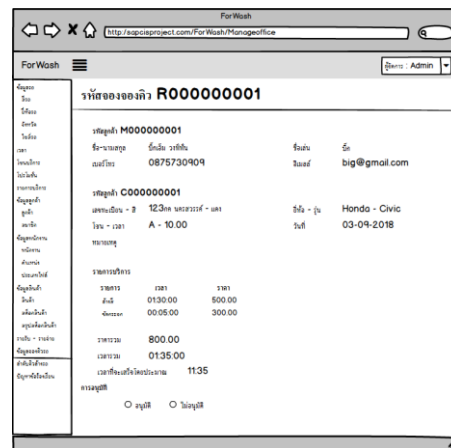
ForWash

http://sapcisproject.com/ForWash/Manageoffice

ForWash

ผู้ใช้งาน : Admin

ข้อมูลของ
ร้าน
ใช้ห้อง
สิทธิ์ต
โซลิด
เวลา
โซนลบริการ
โปรโมชั่น
รายการบริการ
ข้อมูลลูกค้า
ลูกค้า
สมาชิก
ข้อมูลพนักงาน
พนักงาน
ตำแหน่ง
ประเภทไซส์
ข้อมูลสินค้า
สินค้า
คลังสินค้า
สรุปคลังสินค้า
รายรับ - รายจ่าย
ข้อมูลจองคิวรถ
สำหรับเจ้าของ
บัญชีหน้าร้อนเงิน

รหัสของจองคิว R000000001

รหัสลูกค้า M000000001
ชื่อ-นามสกุล บิ๊กเอ็ม วงศ์ทิพ
ชื่อเล่น บิ๊ก
เบอร์โทร 0875730909
อีเมลล์ big@gmail.com

รหัสลูกค้า C000000001
เลขทะเบียน - สี 123กก นครสวรรค์ - แดง
ยี่ห้อ - รุ่น Honda - Civic
โซน - เวลา A - 10.00
วันที่ 03-09-2018
หมายเหตุ

ราคาการบริการ

| รายการ | เวลา | ราคา |
|---|---|---|
| ล้างสี | 01:30:00 | 500.00 |
| ขัดเงารถ | 00:05:00 | 300.00 |

ราคารวม 800.00
เวลารวม 01:35:00
เวลาที่จะเสร็จโดยประมาณ 11:35

การอนุมัติ
อนุมัติ ไม่อนุมัติ